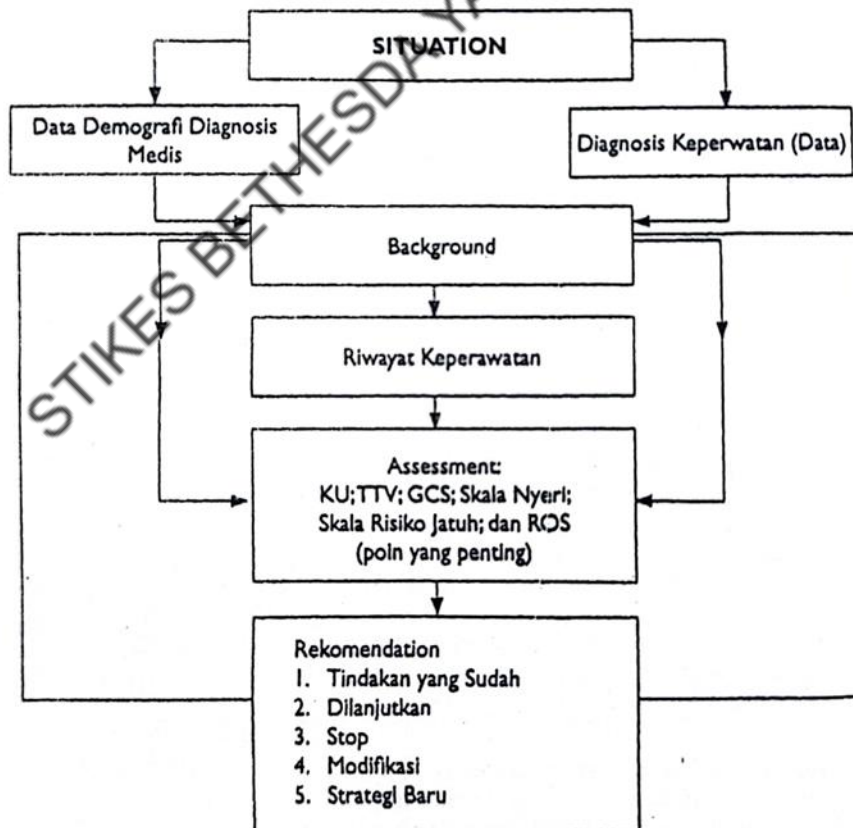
SITUATION

Data Demografi Diagnosis Medis

Diagnosis Keperwatan (Data)

Background

Riwayat Keperawatan

Assessment:
KU;TTV; GCS; Skala Nyeri; Skala Risiko Jatuh; dan ROS
(poin yang penting)

Rekomendation
1. Tindakan yang Sudah
2. Dilanjutkan
3. Stop
4. Modifikasi
5. Strategi Baru

STIKES BETHESDA YA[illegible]